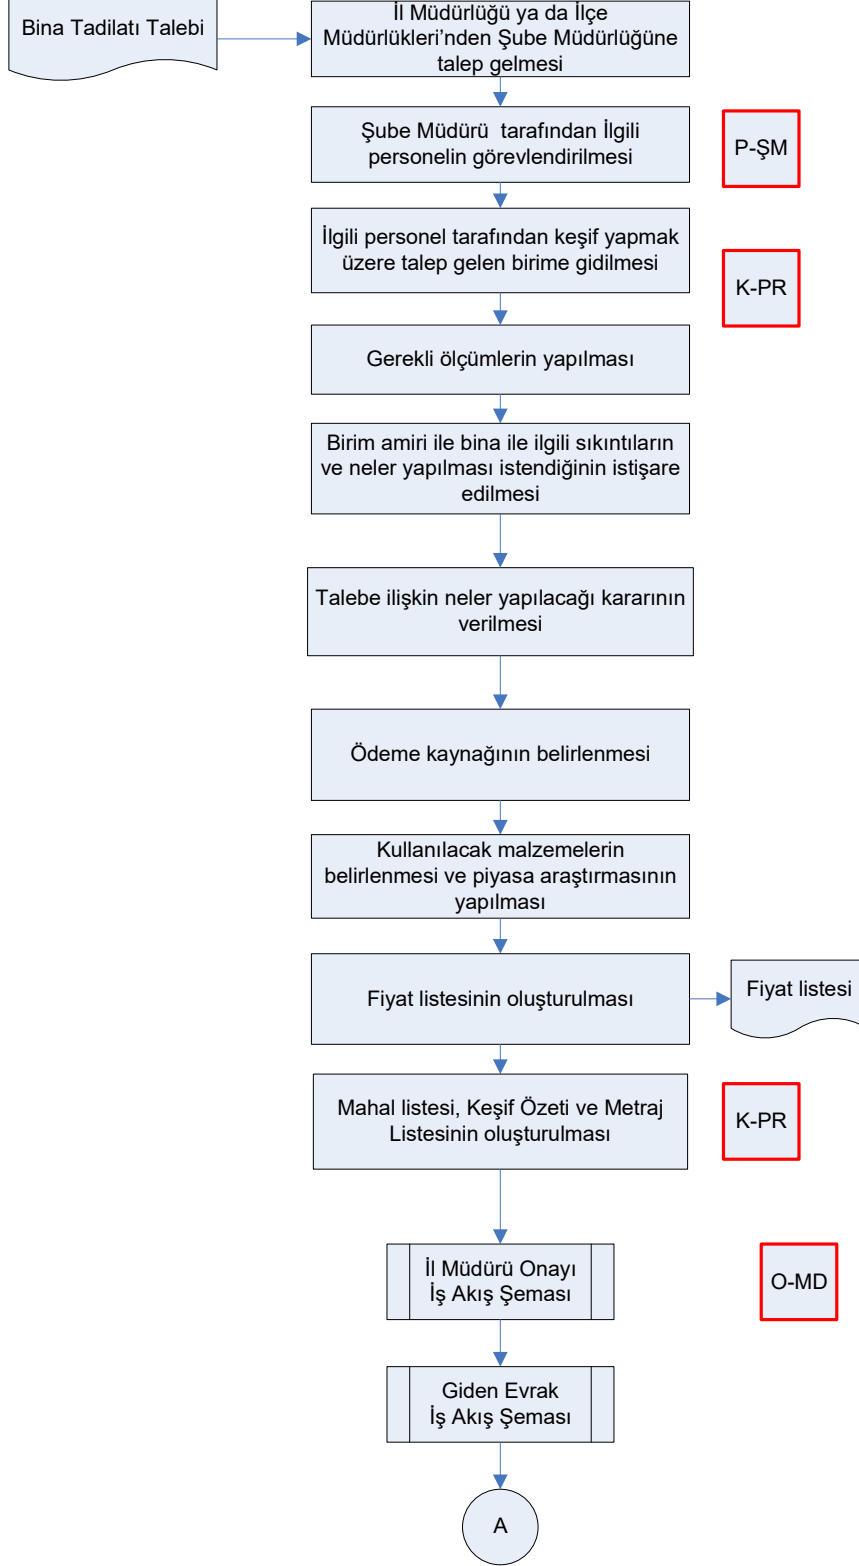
Bina Tadilatı Talebi

İl Müdürlüğü ya da İlçe Müdürlükleri'nden Şube Müdürlüğüne talep gelmesi

Şube Müdürü tarafından İlgili personelin görevlendirilmesi

P-ŞM

İlgili personel tarafından keşif yapmak üzere talep gelen birime gidilmesi

K-PR

Gerekli ölçümlerin yapılması

Birim amiri ile bina ile ilgili sıkıntıların ve neler yapılması istendiğinin istişare edilmesi

Talebe ilişkin neler yapılacağı kararının verilmesi

Ödeme kaynağının belirlenmesi

Kullanılacak malzemelerin belirlenmesi ve piyasa araştırmasının yapılması

Fiyat listesinin oluşturulması

Fiyat listesi

Mahal listesi, Keşif Özeti ve Metraj Listesinin oluşturulması

K-PR

İl Müdürü Onayı İş Akış Şeması

O-MD

Giden Evrak İş Akış Şeması

A